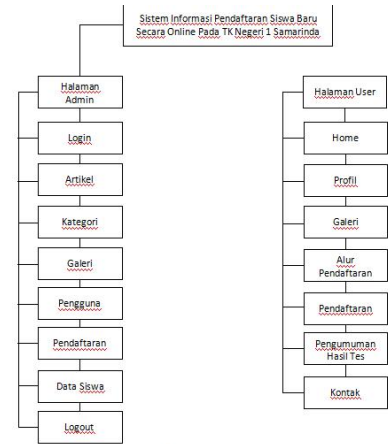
Sistem Informasi Pendaftaran Siswa Baru Secara Online Pada TK Negeri 1 Samarinda

Halaman Admin

Login

Artikel

Kategori

Galeri

Pengguna

Pendaftaran

Data Siswa

Logout

Halaman User

Home

Profil

Galeri

Alur Pendaftaran

Pendaftaran

Pengumuman Hasil Tes

Kontak